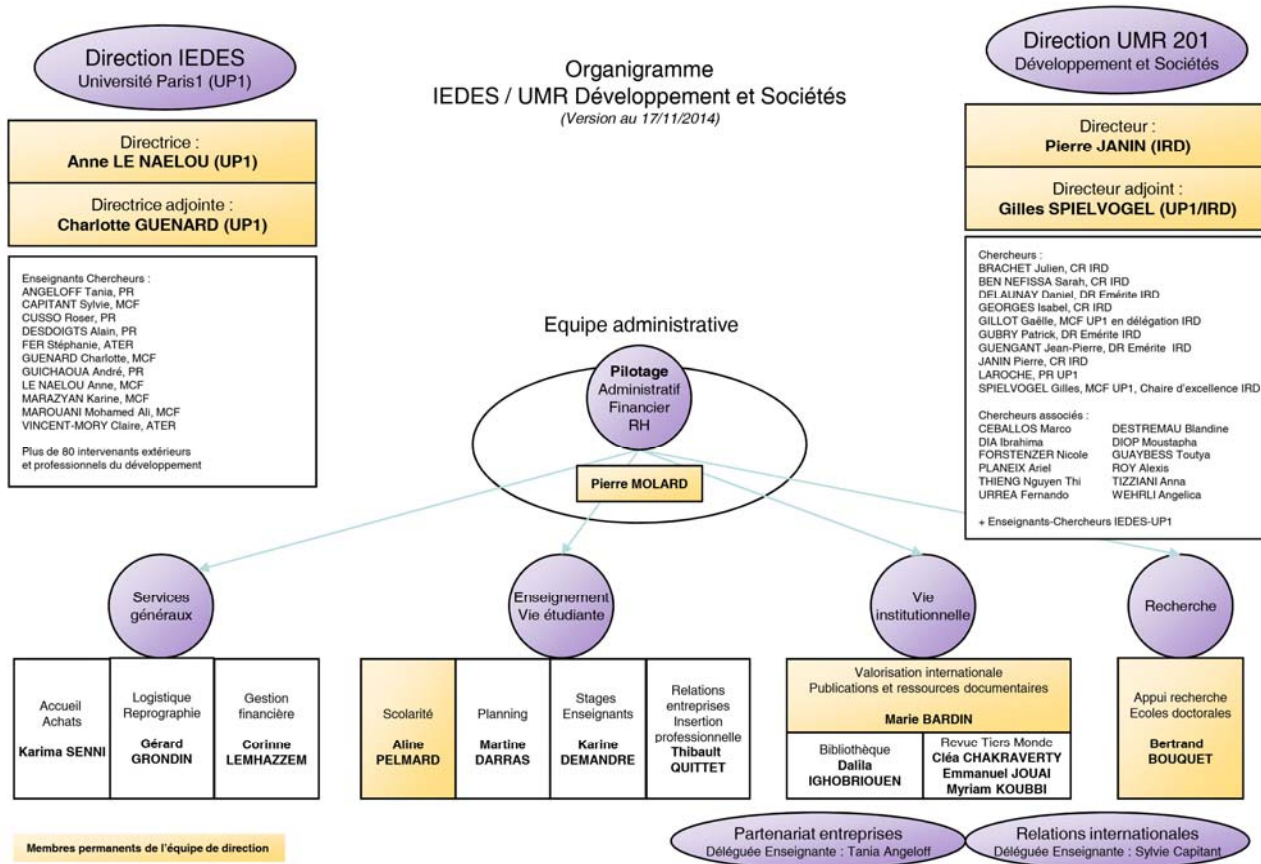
Direction IEDES
Université Paris1 (UP1)

Organigramme
IEDES / UMR Développement et Sociétés
(Version au 17/11/2014)

Direction UMR 201
Développement et Sociétés

Directrice :
Anne LE NAELOU (UP1)

Directrice adjointe :
Charlotte GUENARD (UP1)

Directeur :
Pierre JANIN (IRD)

Directeur adjoint :
Gilles SPIELVOGEL (UP1/IRD)

Enseignants Chercheurs :
ANGELOFF Tania, PR
CAPITANT Sylvie, MCF
CUSSO Roser, PR
DESDOIGTS Alain, PR
FER Stéphanie, ATER
GUENARD Charlotte, MCF
GUICHAOUA André, PR
LE NAELOU Anne, MCF
MARAZYAN Karine, MCF
MAROUANI Mohamed Ali, MCF
VINCENT-MORY Claire, ATER

Plus de 80 intervenants extérieurs et professionnels du développement

Chercheurs :
BRACHET Julien, CR IRD
BEN NEFISSA Sarah, CR IRD
DELAUNAY Daniel, DR Emérite IRD
GEORGES Isabel, CR IRD
GILLOT Gaëlle, MCF UP1 en délégation IRD
GUBRY Patrick, DR Emérite IRD
GUENGANT Jean-Pierre, DR Emérite IRD
JANIN Pierre, CR IRD
LAROCHE, PR UP1
SPIELVOGEL Gilles, MCF UP1, Chaire d'excellence IRD

Chercheurs associés :
CEBALLOS Marco
DIA Ibrahima
FORSTENZER Nicole
PLANEIX Ariel
THIENG Nguyen Thi
URREA Fernando
DESTREMAU Blandine
DIOP Moustapha
GUAYBESS Toutya
ROY Alexis
TIZZIANI Anna
WEHRLI Angelica

+ Enseignants-Chercheurs IEDES-UP1

Equipe administrative

Pilotage
Administratif
Financier
RH

Pierre MOLARD

Services généraux

Enseignement Vie étudiante

Vie institutionnelle

Recherche

Accueil
Achats
Karima SENNI

Logistique
Reprographie
Gérard GRONDIN

Gestion financière
Corinne LEMHAZZEM

Scolarité
Aline PELMARD

Planning
Martine DARRAS

Stages
Enseignants
Karine DEMANDRE

Relations entreprises
Insertion professionnelle
Thibault QUITTET

Valorisation internationale
Publications et ressources documentaires
Marie BARDIN

Bibliothèque
Dalila IGHOBRIOUEN

Revue Tiers Monde
Cléa CHAKRAVERTY
Emmanuel JOUAI
Myriam KOUBBI

Appui recherche
Ecoles doctorales
Bertrand BOUQUET

Membres permanents de l'équipe de direction

Partenariat entreprises
Déléguée Enseignante : Tania Angeloff

Relations internationales
Déléguée Enseignante : Sylvie Capitant